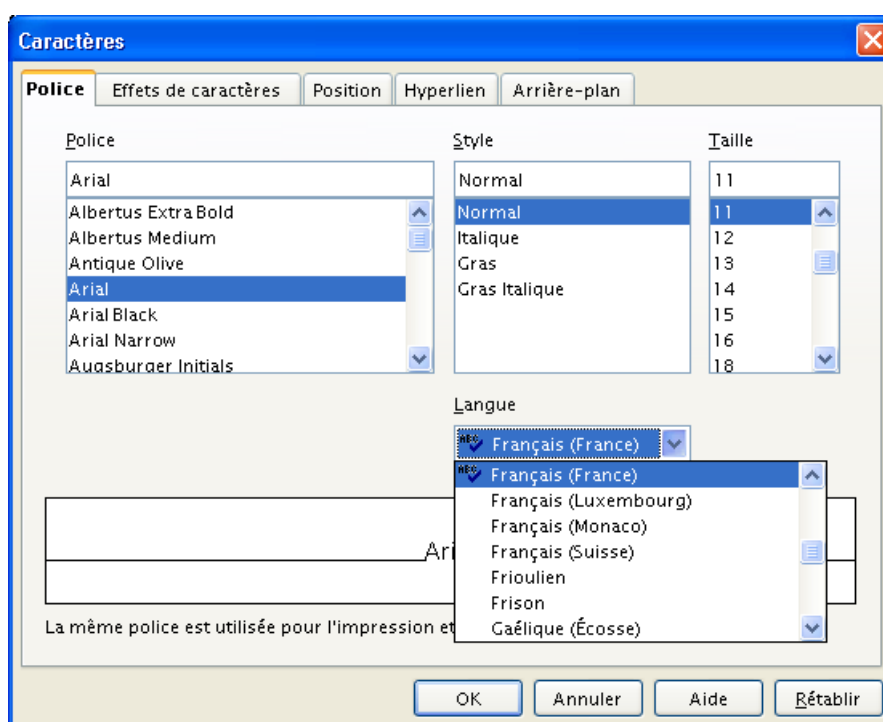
Caractères

Police | Effets de caractères | Position | Hyperlien | Arrière-plan

Police
Arial
Albertus Extra Bold
Albertus Medium
Antique Olive
Arial
Arial Black
Arial Narrow
Augsburger Initials

Style
Normal
Normal
Italique
Gras
Gras Italique

Taille
11
11
12
13
14
15
16
18

Langue
Français (France)
Français (France)
Français (Luxembourg)
Français (Monaco)
Français (Suisse)
Frioulien
Frison
Gaélique (Écosse)

Ari

La même police est utilisée pour l'impression et

OK | Annuler | Aide | Rétablir